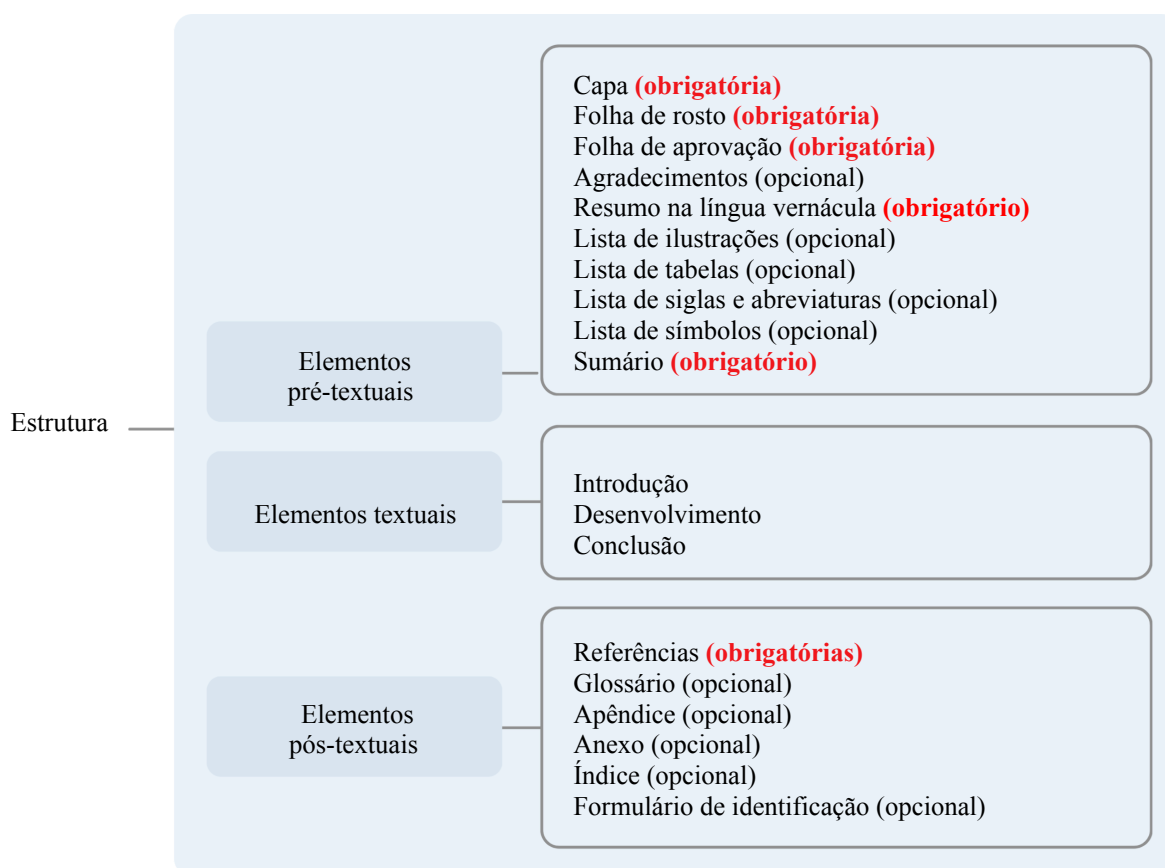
Estrutura

Elementos pré-textuais

Capa (obrigatória)
Folha de rosto (obrigatória)
Folha de aprovação (obrigatória)
Agradecimentos (opcional)
Resumo na língua vernácula (obrigatório)
Lista de ilustrações (opcional)
Lista de tabelas (opcional)
Lista de siglas e abreviaturas (opcional)
Lista de símbolos (opcional)
Sumário (obrigatório)

Elementos textuais

Introdução
Desenvolvimento
Conclusão

Elementos pós-textuais

Referências (obrigatórias)
Glossário (opcional)
Apêndice (opcional)
Anexo (opcional)
Índice (opcional)
Formulário de identificação (opcional)